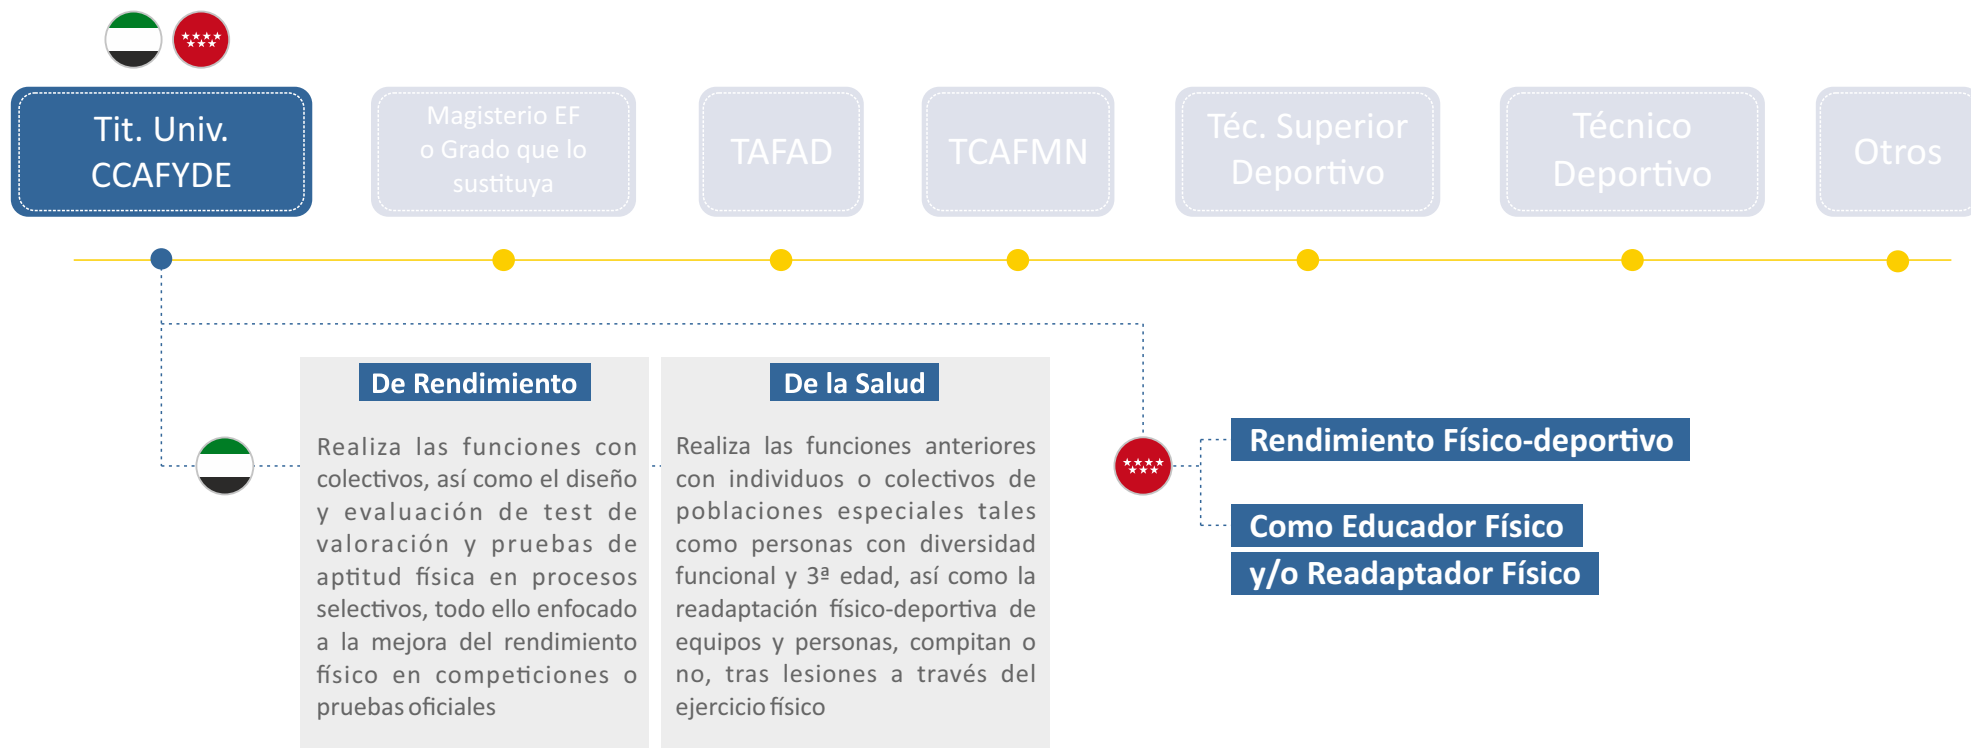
Tit. Univ. CCAFYDE

Magisterio EF o Grado que lo sustituya

TAFAD

TCAFMN

Téc. Superior Deportivo

Técnico Deportivo

Otros

De Rendimiento

Realiza las funciones con colectivos, así como el diseño y evaluación de test de valoración y pruebas de aptitud física en procesos selectivos, todo ello enfocado a la mejora del rendimiento físico en competiciones o pruebas oficiales

De la Salud

Realiza las funciones anteriores con individuos o colectivos de poblaciones especiales tales como personas con diversidad funcional y 3ª edad, así como la readaptación físico-deportiva de equipos y personas, compitan o no, tras lesiones a través del ejercicio físico

Rendimiento Físico-deportivo

Como Educador Físico

y/o Readaptador Físico